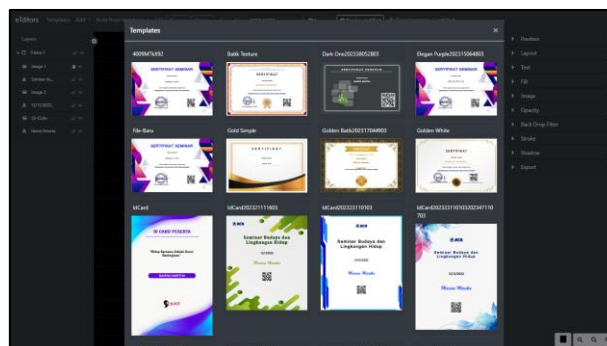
eEditors Templates Add Auto Note

Layers
Frame 1
Image 1
Seminar Bu...
Image 2
12/12/2023...
Qr Code
Nama Peserta

Templates
×

4009f7b592
Batik Texture
Dark One202310052803
Elegan Purple202315064803

File Baru
Gold Simple
Golden Batik202317044803
Golden White

IdCard
IdCard202321111803
IdCard202323110103
IdCard2023231010320234711O703

SERTIFIKAT SEMINAR
SERTIFIKAT
SERTIFIKAT
ID CARD PESERTA
Seminar Budaya dan Lingkungan Hidup
Seminar Budaya dan Lingkungan Hidup
Seminar Budaya dan Lingkungan Hidup

Position
Layout
Text
Fill
Image
Opacity
Back Drop Filter
Stroke
Shadow
Export